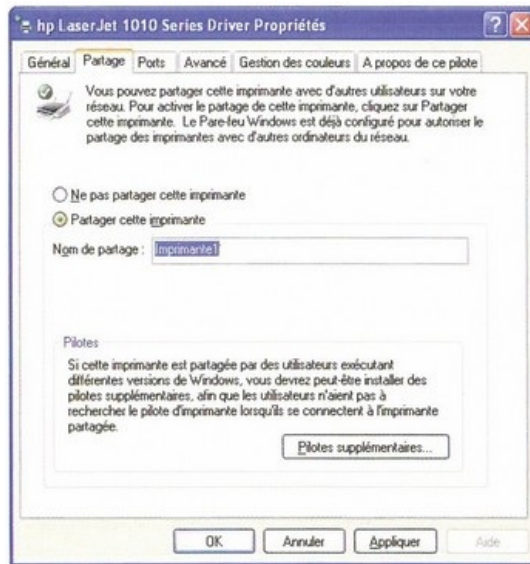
hp LaserJet 1010 Series Driver Propriétés

Général | Partage | Ports | Avancé | Gestion des couleurs | A propos de ce pilote

Vous pouvez partager cette imprimante avec d'autres utilisateurs sur votre réseau. Pour activer le partage de cette imprimante, cliquez sur Partager cette imprimante. Le Pare-feu Windows est déjà configuré pour autoriser le partage des imprimantes avec d'autres ordinateurs du réseau.

Ne pas partager cette imprimante

Partager cette imprimante

Nom de partage : Imprimante1

Pilotes

Si cette imprimante est partagée par des utilisateurs exécutant différentes versions de Windows, vous devrez peut-être installer des pilotes supplémentaires, afin que les utilisateurs n'aient pas à rechercher le pilote d'imprimante lorsqu'ils se connectent à l'imprimante partagée.

Pilotes supplémentaires...

OK | Annuler | Appliquer | Aide